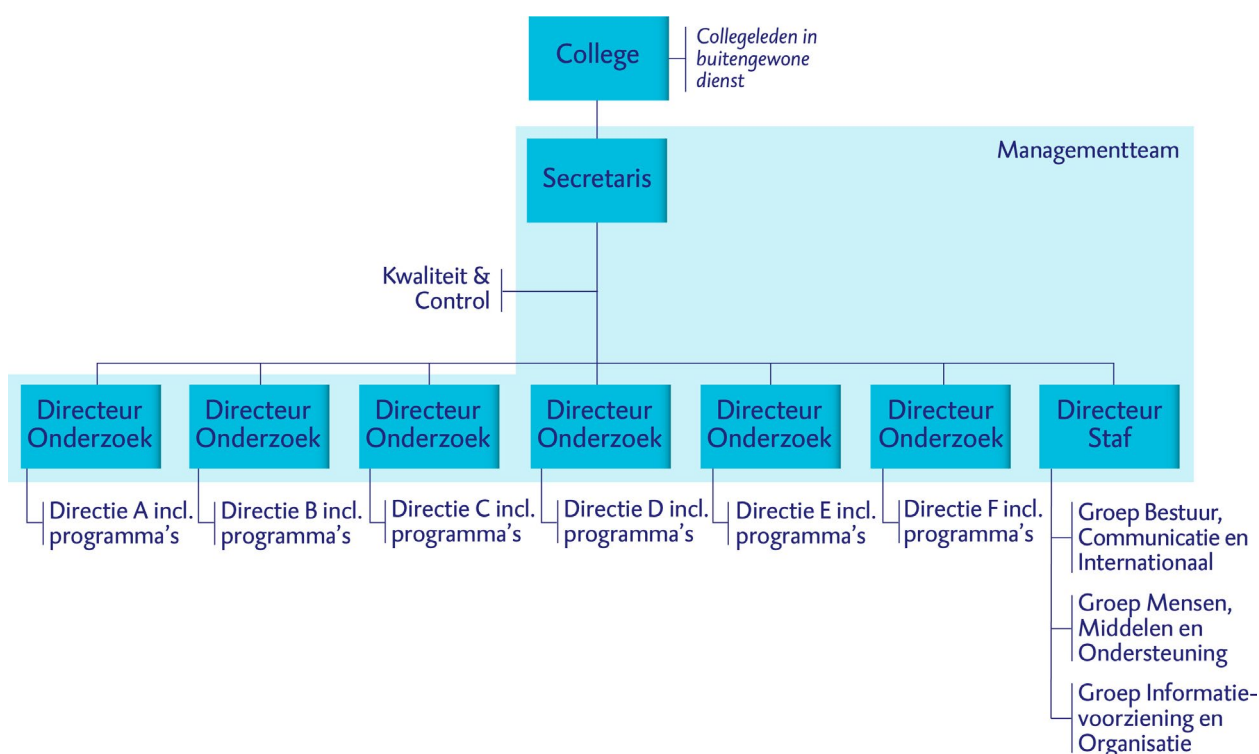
College

Collegeleden in buitengewone dienst

Managementteam

Secretaris

Kwaliteit & Control

Directeur Onderzoek

Directeur Onderzoek

Directeur Onderzoek

Directeur Onderzoek

Directeur Onderzoek

Directeur Onderzoek

Directeur Staf

Directie A incl. programma's

Directie B incl. programma's

Directie C incl. programma's

Directie D incl. programma's

Directie E incl. programma's

Directie F incl. programma's

Groep Bestuur, Communicatie en Internationaal

Groep Mensen, Middelen en Ondersteuning

Groep Informatie-voorziening en Organisatie